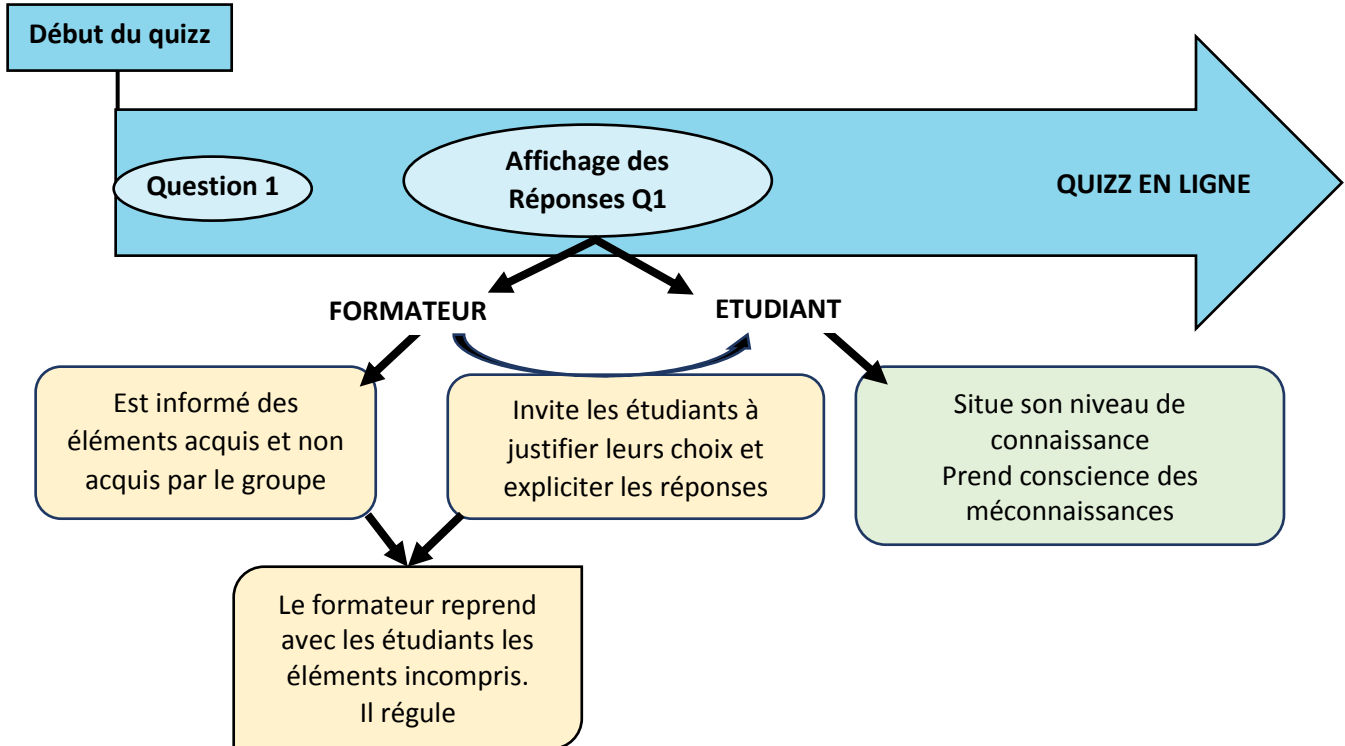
Début du quizz

Question 1

Affichage des Réponses Q1

QUIZZ EN LIGNE

FORMATEUR

ETUDIANT

Est informé des éléments acquis et non acquis par le groupe

Invite les étudiants à justifier leurs choix et expliciter les réponses

Situe son niveau de connaissance
Prend conscience des méconnaissances

Le formateur reprend avec les étudiants les éléments incompris.
Il régule